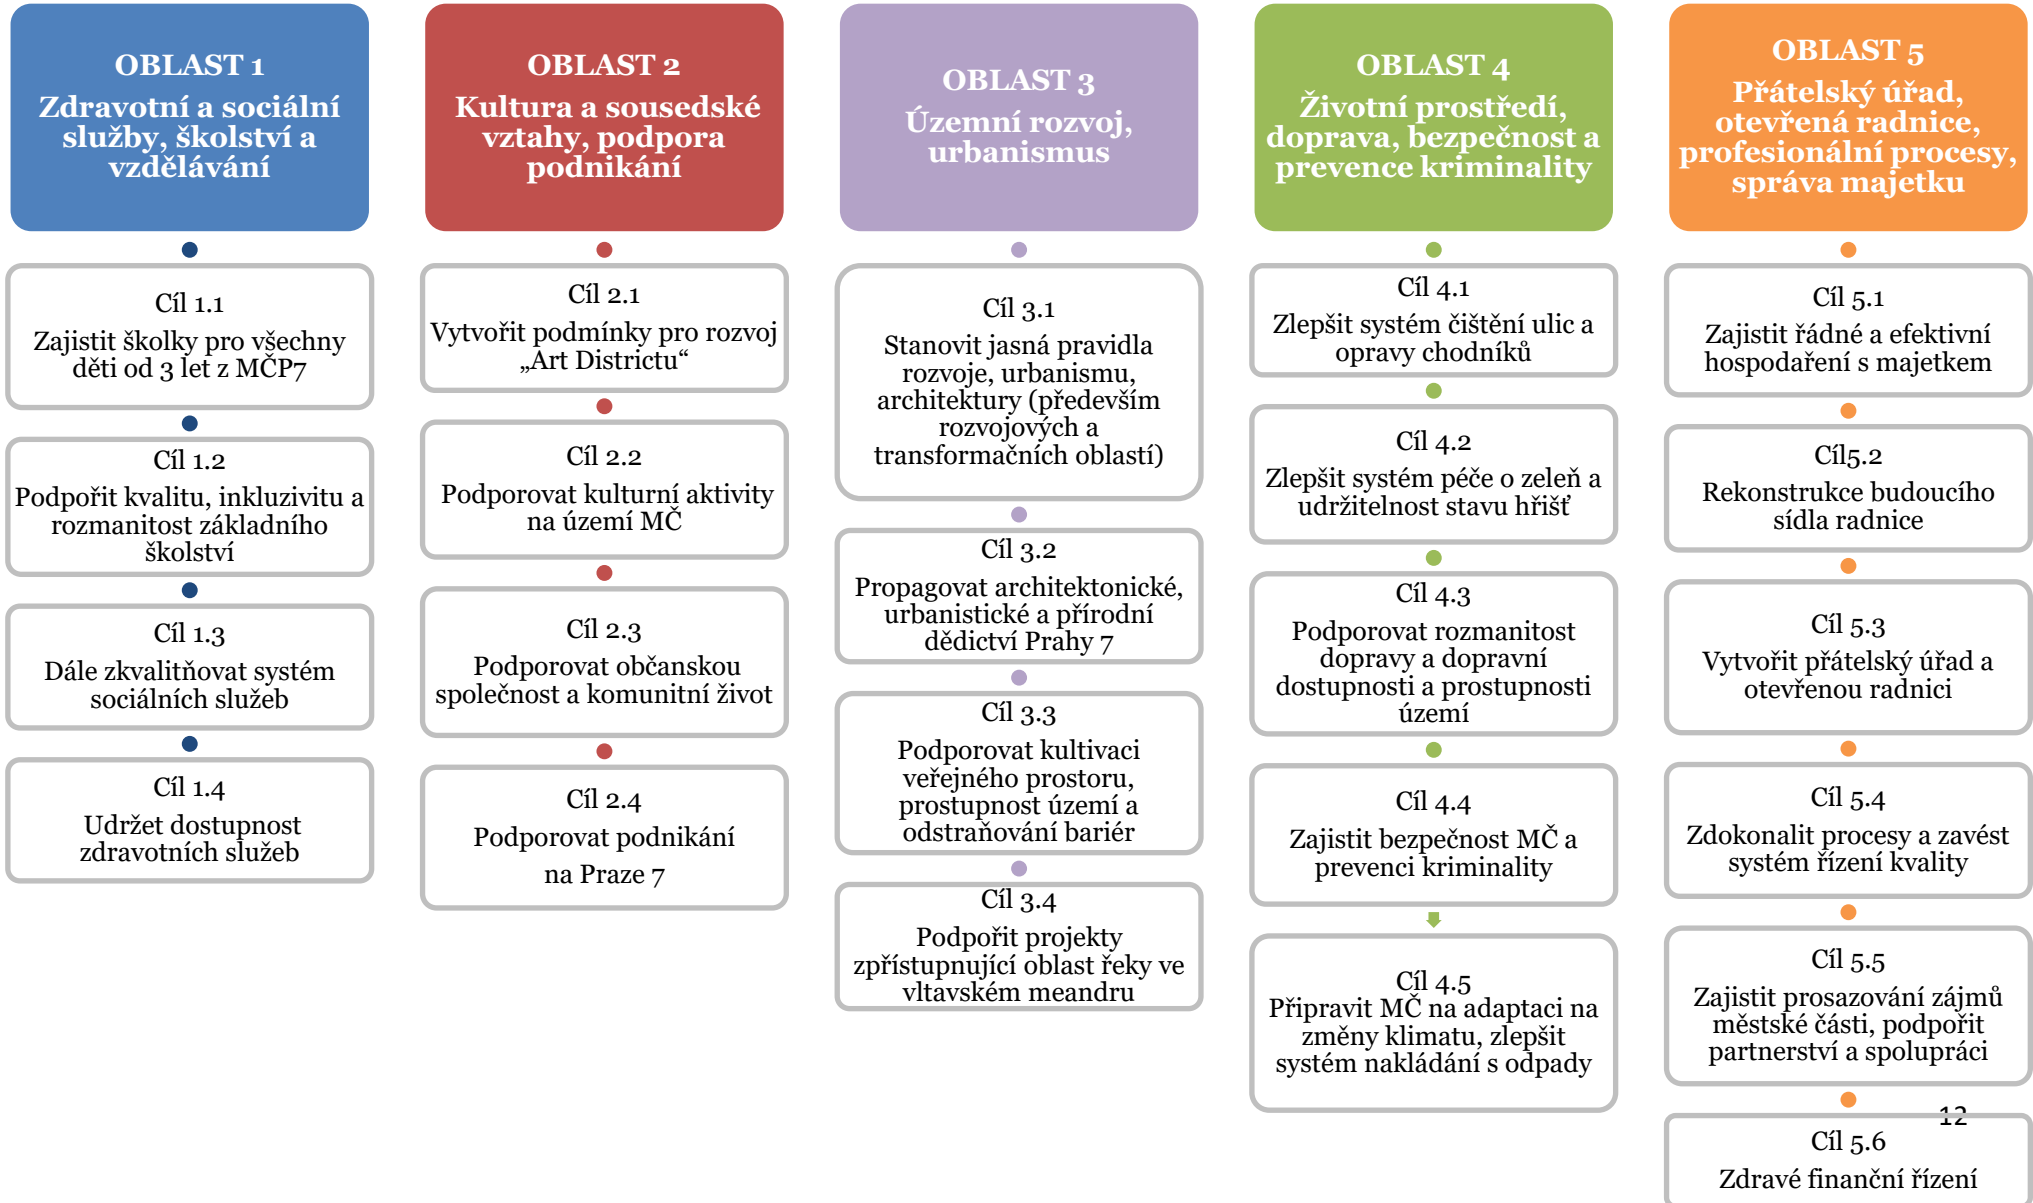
OBLAST 1
Zdravotní a sociální služby, školství a vzdělávání

Cíl 1.1
Zajistit školky pro všechny děti od 3 let z MČP7

Cíl 1.2
Podpořit kvalitu, inkluzivitu a rozmanitost základního školství

Cíl 1.3
Dále zkvalitňovat systém sociálních služeb

Cíl 1.4
Udržet dostupnost zdravotních služeb

OBLAST 2
Kultura a sousedské vztahy, podpora podnikání

Cíl 2.1
Vytvořit podmínky pro rozvoj „Art Districtu“

Cíl 2.2
Podporovat kulturní aktivity na území MČ

Cíl 2.3
Podporovat občanskou společnost a komunitní život

Cíl 2.4
Podporovat podnikání na Praze 7

OBLAST 3
Územní rozvoj, urbanismus

Cíl 3.1
Stanovit jasná pravidla rozvoje, urbanismu, architektury (především rozvojových a transformačních oblastí)

Cíl 3.2
Propagovat architektonické, urbanistické a přírodní dědictví Prahy 7

Cíl 3.3
Podporovat kultivaci veřejného prostoru, prostupnost území a odstraňování bariér

Cíl 3.4
Podpořit projekty zpřístupňující oblast řeky ve vltavském meandru

OBLAST 4
Životní prostředí, doprava, bezpečnost a prevence kriminality

Cíl 4.1
Zlepšit systém čištění ulic a opravy chodníků

Cíl 4.2
Zlepšit systém péče o zeleň a udržitelnost stavu hřišť

Cíl 4.3
Podporovat rozmanitost dopravy a dopravní dostupnosti a prostupnosti území

Cíl 4.4
Zajistit bezpečnost MČ a prevenci kriminality

Cíl 4.5
Připravit MČ na adaptaci na změny klimatu, zlepšit systém nakládání s odpady

OBLAST 5
Přátelský úřad, otevřená radnice, profesionální procesy, správa majetku

Cíl 5.1
Zajistit řádné a efektivní hospodaření s majetkem

Cíl5.2
Rekonstrukce budoucího sídla radnice

Cíl 5.3
Vytvořit přátelský úřad a otevřenou radnici

Cíl 5.4
Zdokonalit procesy a zavést systém řízení kvality

Cíl 5.5
Zajistit prosazování zájmů městské části, podpořit partnerství a spolupráci

12

Cíl 5.6
Zdravé finanční řízení